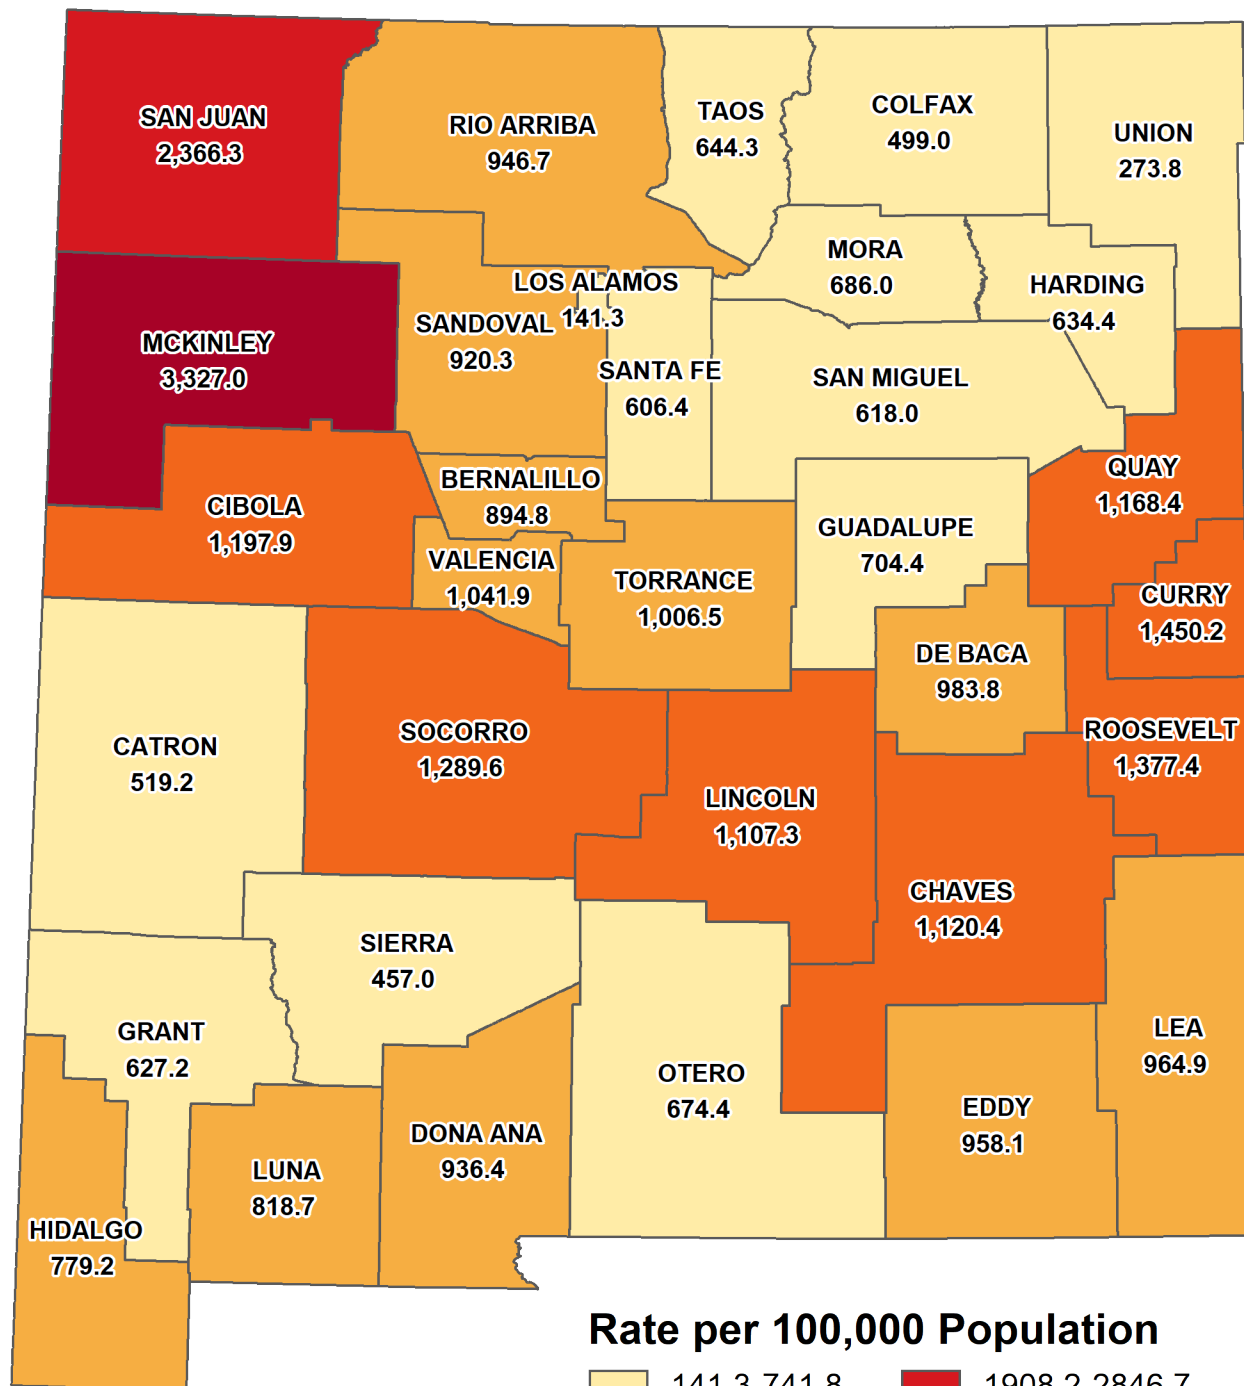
SAN JUAN
2,366.3

RIO ARRIBA
946.7

TAOS
644.3

COLFAX
499.0

UNION
273.8

MORA
686.0

HARDING
634.4

LOS ALAMOS
141.3

SANDOVAL
920.3

MCKINLEY
3,327.0

SANTA FE
606.4

SAN MIGUEL
618.0

BERNALILLO
894.8

QUAY
1,168.4

CIBOLA
1,197.9

GUADALUPE
704.4

VALENCIA
1,041.9

TORRANCE
1,006.5

CURRY
1,450.2

DE BACA
983.8

ROOSEVELT
1,377.4

CATRON
519.2

SOCORRO
1,289.6

LINCOLN
1,107.3

CHAVES
1,120.4

SIERRA
457.0

GRANT
627.2

LEA
964.9

OTERO
674.4

EDDY
958.1

DONA ANA
936.4

LUNA
818.7

HIDALGO
779.2

Rate per 100,000 Population

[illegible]

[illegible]